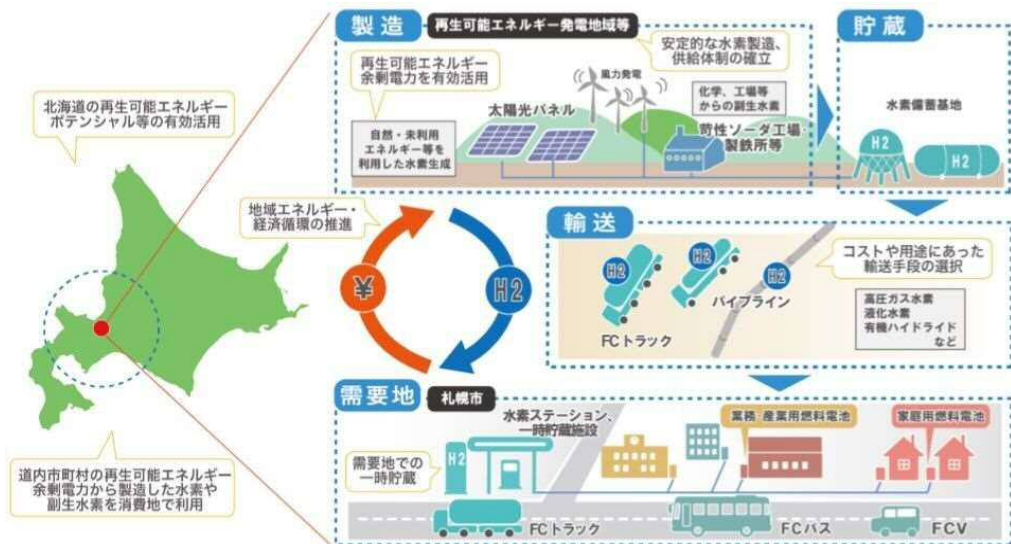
北海道の再生可能エネルギーポテンシャル等の有効活用

道内市町村の再生可能エネルギー余剰電力から製造した水素や副生水素を消費地で利用

製造 再生可能エネルギー発電地域等

再生可能エネルギー余剰電力を有効活用

安定的な水素製造、供給体制の確立

風力発電

太陽光パネル

化学、工場等からの副生水素

自然・未利用エネルギー等を利用した水素生成

苛性ソーダ工場製鉄所等

貯蔵

水素備蓄基地

H2

H2

地域エネルギー・経済循環の推進

¥

H2

輸送

H2

H2

H2

パイプライン

コストや用途にあった輸送手段の選択

高圧ガス水素
液化水素
有機ハイドライド
など

FCトラック

需要地 札幌市

水素ステーション、一時貯蔵施設

業務・産業用燃料電池

家庭用燃料電池

需要地での一時貯蔵

H2

FCトラック

FCバス

FCV